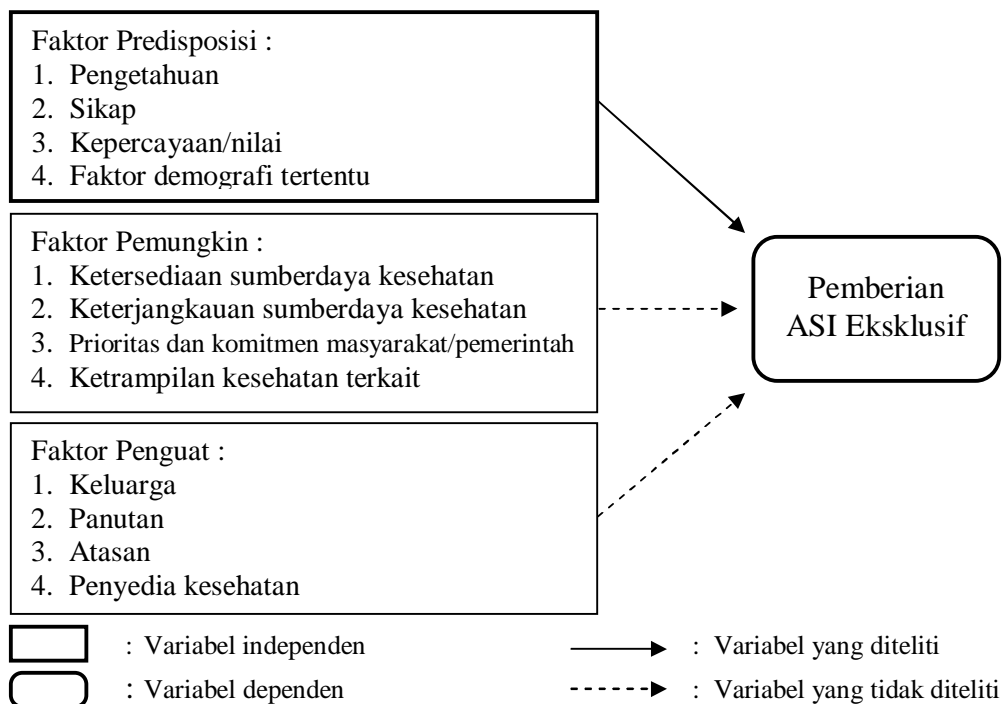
Faktor Predisposisi :
1. Pengetahuan
2. Sikap
3. Kepercayaan/nilai
4. Faktor demografi tertentu

Faktor Pemungkin :
1. Ketersediaan sumberdaya kesehatan
2. Keterjangkauan sumberdaya kesehatan
3. Prioritas dan komitmen masyarakat/pemerintah
4. Ketrampilan kesehatan terkait

Faktor Penguat :
1. Keluarga
2. Panutan
3. Atasan
4. Penyedia kesehatan

Pemberian ASI Eksklusif

: Variabel independen
: Variabel dependen
: Variabel yang diteliti
: Variabel yang tidak diteliti